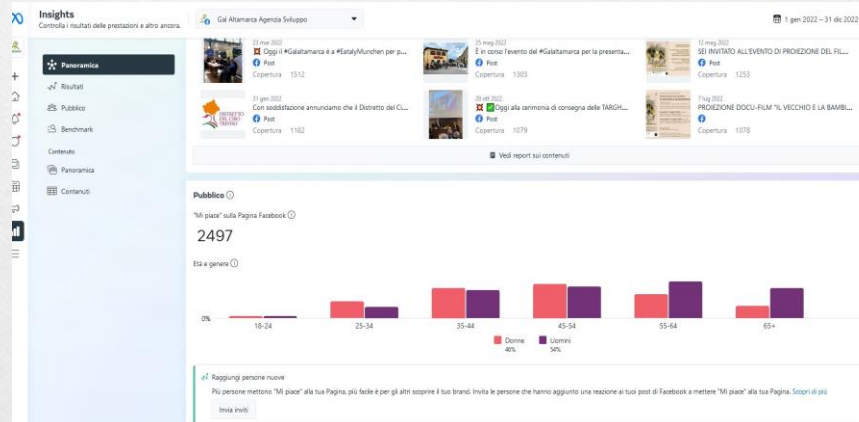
Insights
Controlla i risultati delle prestazioni e altro ancora.

Gal Altamarca Agenzia Sviluppo

1 gen 2022 – 31 dic 2022

Panoramica
Risultati
Pubblico
Benchmark
Contenuto
Panoramica
Contenuti

23 mar 2022
Oggi il #Galaltamarca è a #EatalyMunchen per p...
Post
Copertura 1512

25 mag 2022
È in corso l'evento del #Galaltamarca per la presenta...
Post
Copertura 1305

12 mag 2022
SEI INVITATO ALL'EVENTO DI PROIEZIONE DEL FIL...
Post
Copertura 1255

31 gen 2022
Con soddisfazione annunciamo che il Distretto del Ci...
Post
Copertura 1182

20 ott 2022
Oggi alla cerimonia di consegna delle TARGH...
Post
Copertura 1079

7 lug 2022
PROIEZIONE DOCU-FILM "IL VECCHIO E LA BAMBI...
Copertura 1078

Vedi report sui contenuti

Pubblico
"Mi piace" sulla Pagina Facebook
2497

Età e genere

0%
18-24
25-34
35-44
45-54
55-64
65+

Donne 46%
Uomini 54%

Raggiungi persone nuove
Più persone mettono "Mi piace" alla tua Pagina, più facile è per gli altri scoprire il tuo brand. Invita le persone che hanno aggiunto una reazione ai tuoi post di Facebook a mettere "Mi piace" alla tua Pagina. Scopri di più
Invia inviti